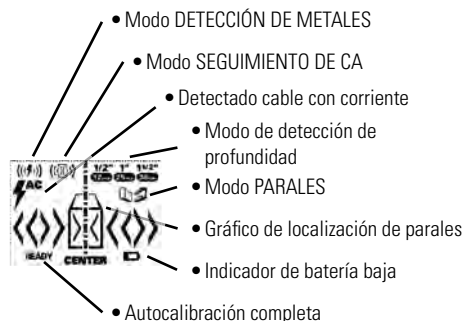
• Modo DETECCIÓN DE METALES

• Modo SEGUIMIENTO DE CA

• Detectado cable con corriente

• Modo de detección de profundidad

• Modo PARALES

• Gráfico de localización de parales

• Indicador de batería baja

• Autocalibración completa

AC

1/2" 1" 1 1/2"

12mm 25mm 38mm

READY

CENTER